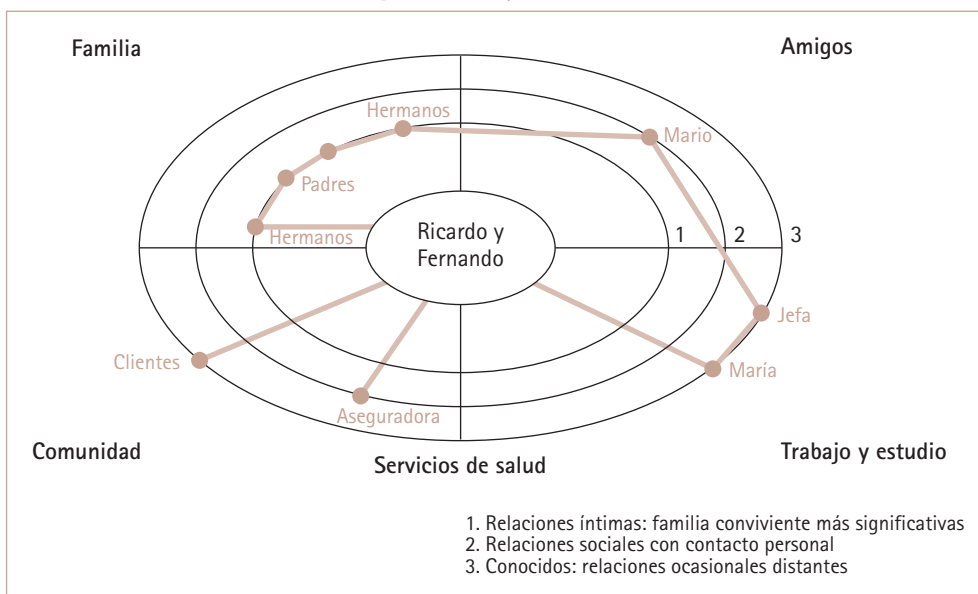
Familia

Amigos

Hermanos

Mario

Padres

Ricardo y Fernando

Hermanos

1

2

3

Jefa

Clientes

María

Aseguradora

Comunidad

Servicios de salud

Trabajo y estudio

1. Relaciones íntimas: familia conviviente más significativas
2. Relaciones sociales con contacto personal
3. Conocidos: relaciones ocasionales distantes